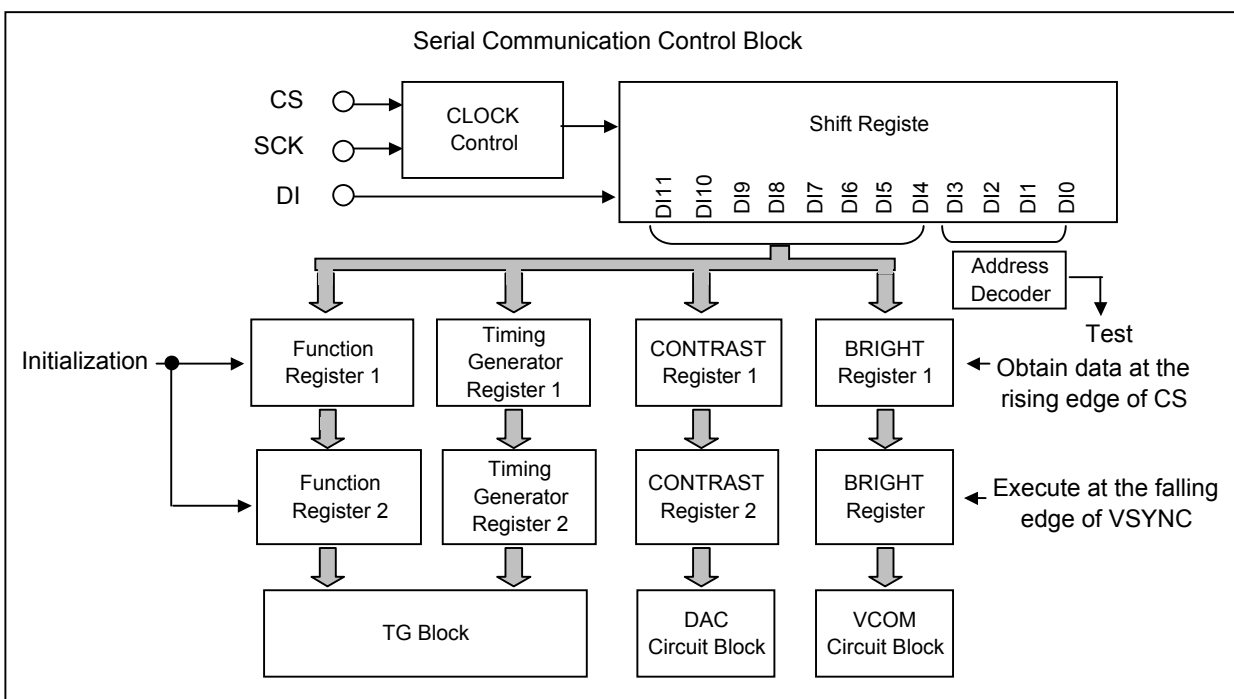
Serial Communication Control Block

CS

SCK

DI

CLOCK Control

Shift Registe

DI11 DI10 DI9 DI8 DI7 DI6 DI5 DI4 DI3 DI2 DI1 DI0

Address Decoder

Test

Initialization

Function Register 1

Timing Generator Register 1

CONTRAST Register 1

BRIGHT Register 1

← Obtain data at the rising edge of CS

Function Register 2

Timing Generator Register 2

CONTRAST Register 2

BRIGHT Register

← Execute at the falling edge of VSYNC

TG Block

DAC Circuit Block

VCOM Circuit Block